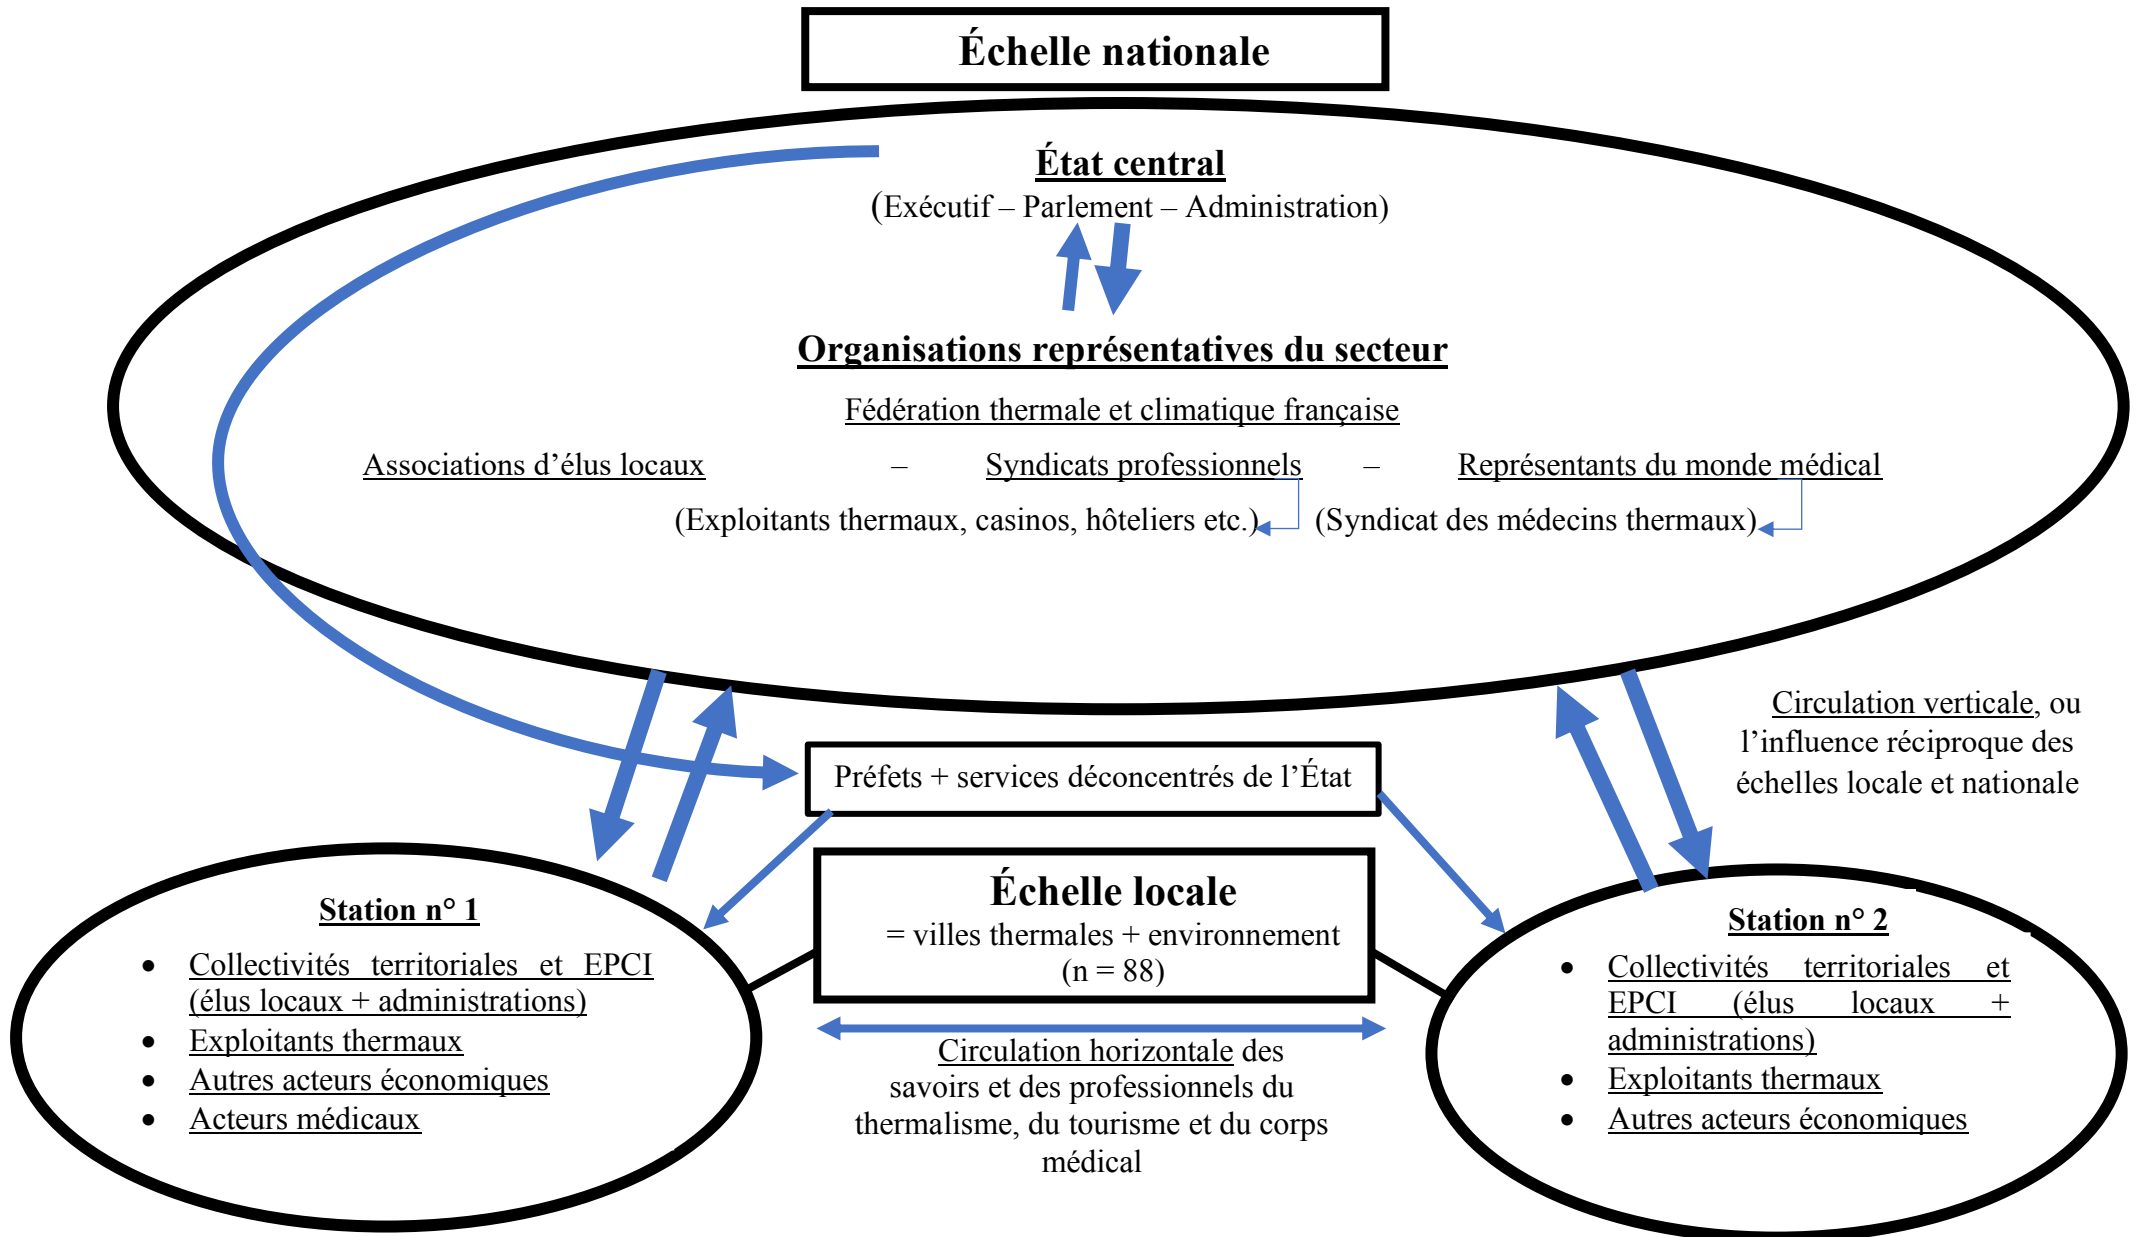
Échelle nationale

État central
(Exécutif – Parlement – Administration)

Organisations représentatives du secteur

Fédération thermale et climatique française

Associations d'élus locaux – Syndicats professionnels – Représentants du monde médical

(Exploitants thermaux, casinos, hôteliers etc.) (Syndicat des médecins thermaux)

Circulation verticale, ou l'influence réciproque des échelles locale et nationale

Préfets + services déconcentrés de l'État

Station n° 1
- Collectivités territoriales et EPCI (élus locaux + administrations)
- Exploitants thermaux
- Autres acteurs économiques
- Acteurs médicaux

Échelle locale
= villes thermales + environnement
(n = 88)

Circulation horizontale des savoirs et des professionnels du thermalisme, du tourisme et du corps médical

Station n° 2
- Collectivités territoriales et EPCI (élus locaux + administrations)
- Exploitants thermaux
- Autres acteurs économiques